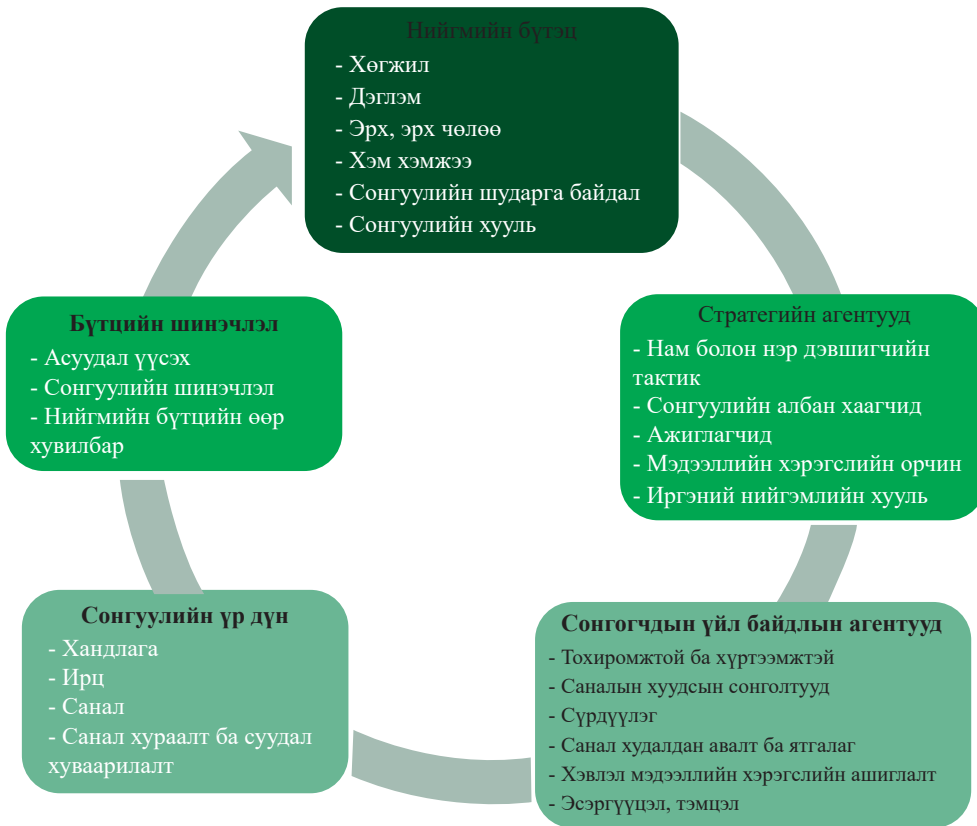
Нийгмийн бүтэц
- Хөгжил
- Дэглэм
- Эрх, эрх чөлөө
- Хэм хэмжээ
- Сонгуулийн шударга байдал
- Сонгуулийн хууль

Стратегийн агентууд
- Нам болон нэр дэвшигчийн тактик
- Сонгуулийн албан хаагчид
- Ажиглагчид
- Мэдээллийн хэрэгслийн орчин
- Иргэний нийгэмлийн хууль

Сонгогчдын үйл байдлын агентууд
- Тохиромжтой ба хүртээмжтэй
- Саналын хуудсын сонголтууд
- Сүрдүүлэг
- Санал худалдан авалт ба ятгалаг
- Хэвлэл мэдээллийн хэрэгслийн ашиглалт
- Эсэргүүцэл, тэмцэл

Сонгуулийн үр дүн
- Хандлага
- Ирц
- Санал
- Санал хураалт ба суудал хуваарилалт

Бүтцийн шинэчлэл
- Асуудал үүсэх
- Сонгуулийн шинэчлэл
- Нийгмийн бүтцийн өөр хувилбар